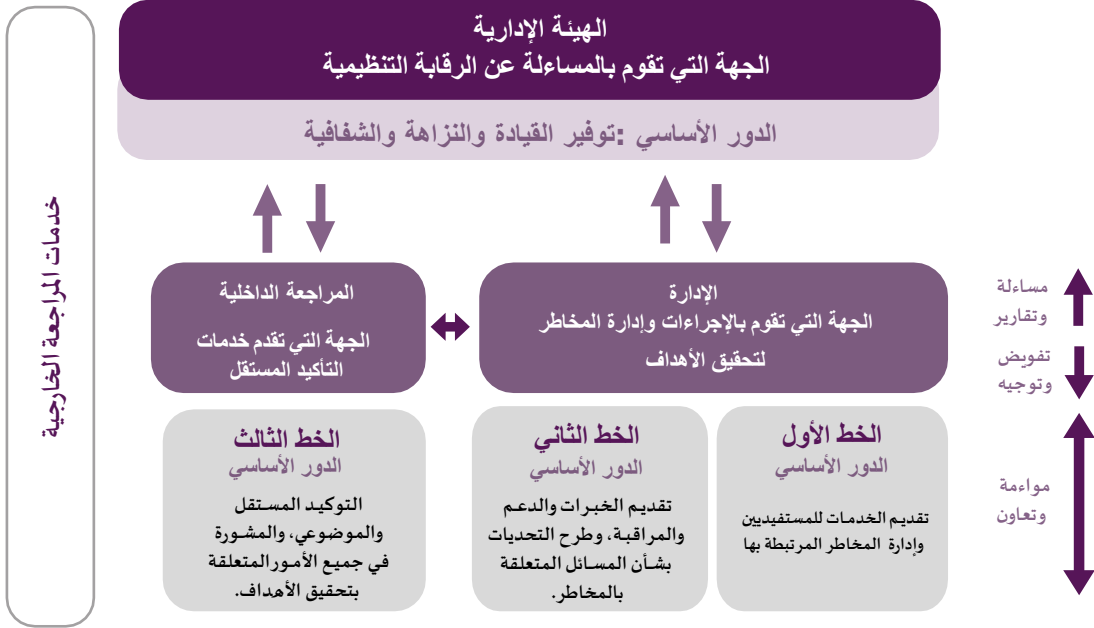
الهيئة الإدارية
الجهة التي تقوم بالمساءلة عن الرقابة التنظيمية

الدور الأساسي :توفير القيادة والنزاهة والشفافية

خدمات المراجعة الخارجية

المراجعة الداخلية
الجهة التي تقدم خدمات التأكيد المستقل

الإدارة
الجهة التي تقوم بالإجراءات وإدارة المخاطر لتحقيق الأهداف

مساءلة وتقارير

تفويض وتوجيه

مواءمة وتعاون

الخط الأول
الدور الأساسي
تقديم الخدمات للمستفيدين وإدارة المخاطر المرتبطة بها

الخط الثاني
الدور الأساسي
تقديم الخبرات والدعم والمراقبة، وطرح التحديات بشأن المسائل المتعلقة بالمخاطر.

الخط الثالث
الدور الأساسي
التوكيد المستقل والموضوعي، والمشورة في جميع الأمور المتعلقة بتحقيق الأهداف.